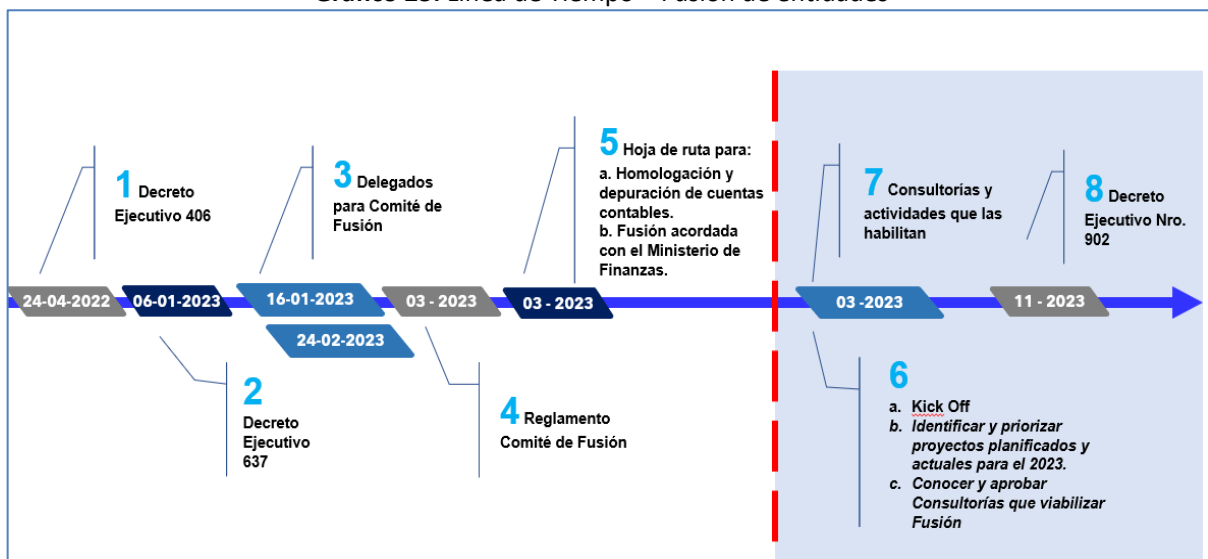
Gráfico 13: Línea de Tiempo – Fusión de entidades

1 Decreto Ejecutivo 406

3 Delegados para Comité de Fusión

5 Hoja de ruta para:
a. Homologación y depuración de cuentas contables.
b. Fusión acordada con el Ministerio de Finanzas.

7 Consultorías y actividades que las habilitan

8 Decreto Ejecutivo Nro. 902

24-04-2022
06-01-2023
16-01-2023
24-02-2023
03 - 2023
03 - 2023
03 -2023
11 - 2023

2 Decreto Ejecutivo 637

4 Reglamento Comité de Fusión

6
a. Kick Off
b. Identificar y priorizar proyectos planificados y actuales para el 2023.
c. Conocer y aprobar Consultorías que viabilizar Fusión